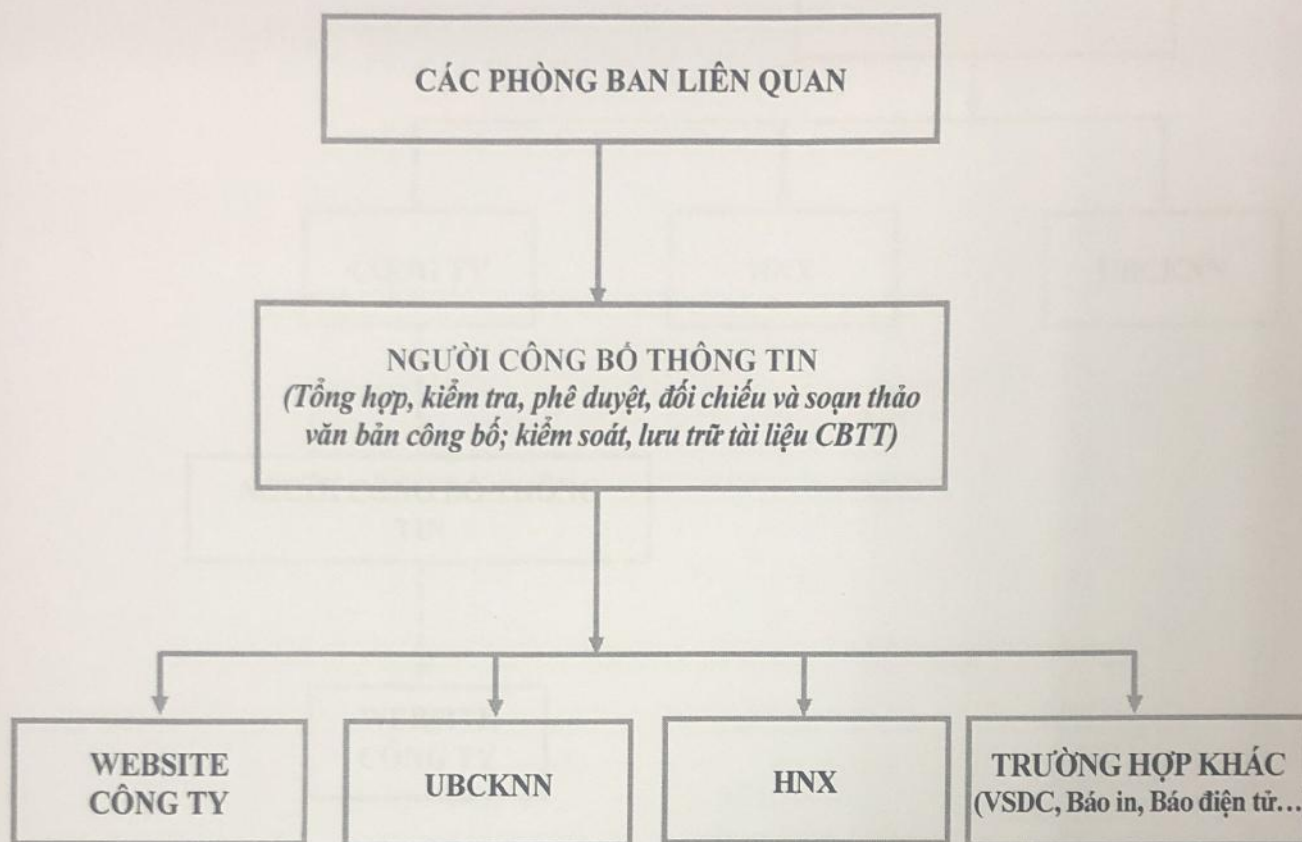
CÁC PHÒNG BAN LIÊN QUAN

NGƯỜI CÔNG BỐ THÔNG TIN
(Tổng hợp, kiểm tra, phê duyệt, đối chiếu và soạn thảo văn bản công bố; kiểm soát, lưu trữ tài liệu CBTT)

WEBSITE CÔNG TY

UBCKNN

HNX

TRƯỜNG HỢP KHÁC
(VSDC, Báo in, Báo điện tử…